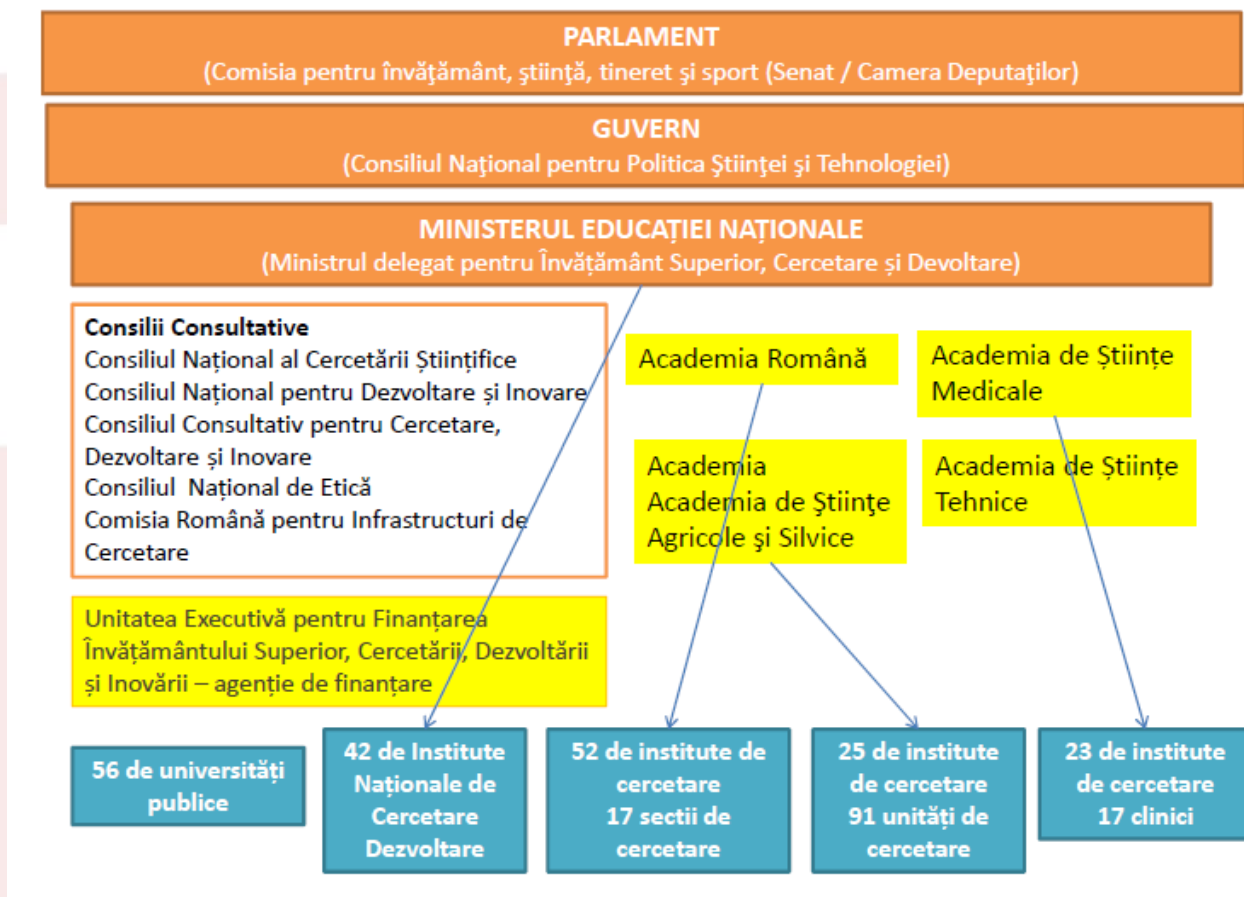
PARLAMENT
(Comisia pentru învăţământ, ştiinţă, tineret şi sport (Senat / Camera Deputaţilor)

GUVERN
(Consiliul Naţional pentru Politica Ştiinţei şi Tehnologiei)

MINISTERUL EDUCAȚIEI NAȚIONALE
(Ministrul delegat pentru Învățământ Superior, Cercetare și Devoltare)

Consilii Consultative
Consiliul Național al Cercetării Științifice
Consiliul Național pentru Dezvoltare și Inovare
Consiliul Consultativ pentru Cercetare, Dezvoltare și Inovare
Consiliul Național de Etică
Comisia Română pentru Infrastructuri de Cercetare

Unitatea Executivă pentru Finanțarea Învățământului Superior, Cercetării, Dezvoltării și Inovării – agenție de finanțare

Academia Română

Academia de Științe Medicale

Academia
Academia de Ştiinţe Agricole şi Silvice

Academia de Științe Tehnice

56 de universități publice

42 de Institute Naționale de Cercetare Dezvoltare

52 de institute de cercetare
17 sectii de cercetare

25 de institute de cercetare
91 unități de cercetare

23 de institute de cercetare
17 clinici